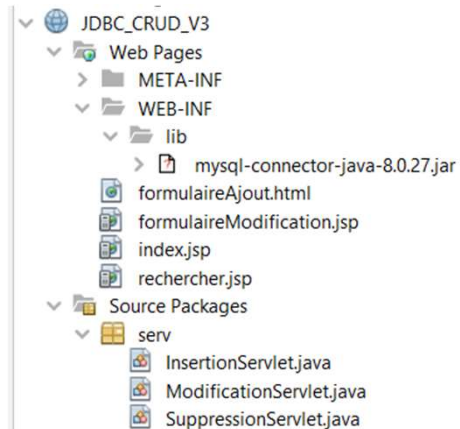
JDBC_CRUD_V3
Web Pages
META-INF
WEB-INF
lib
mysql-connector-java-8.0.27.jar
formulaireAjout.html
formulaireModification.jsp
index.jsp
rechercher.jsp
Source Packages
serv
InsertionServlet.java
ModificationServlet.java
SuppressionServlet.java